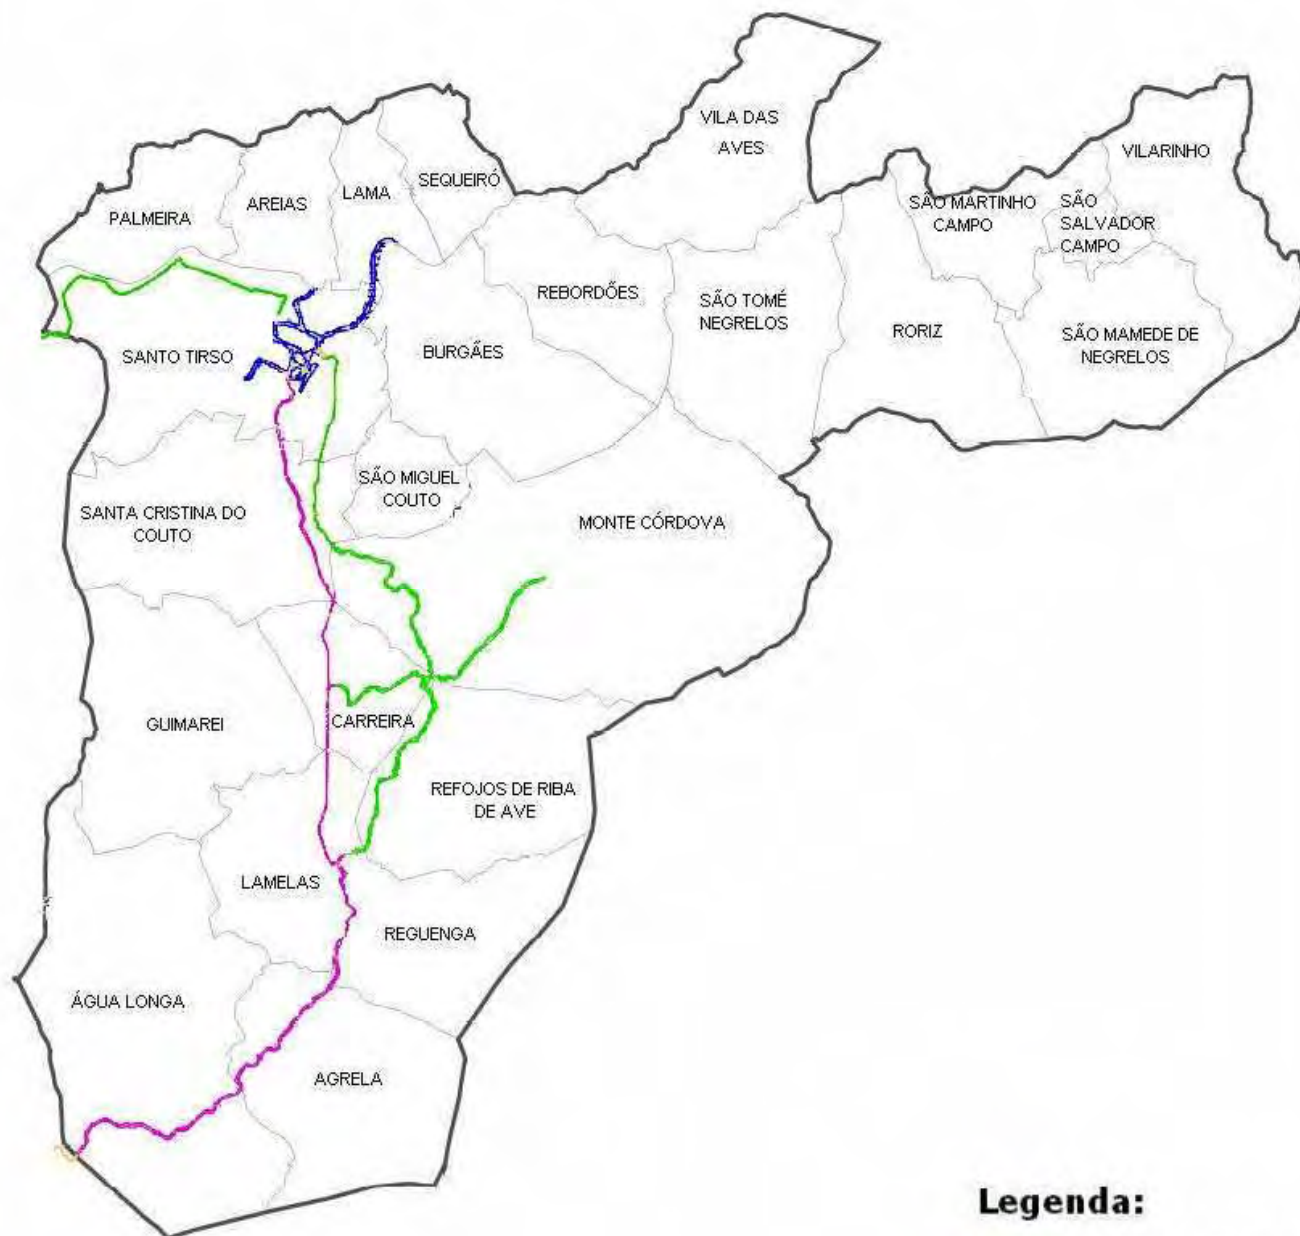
VILA DAS AVES

VILARINHO

AREIAS

LAMA

SEQUEIRÓ

PALMEIRA

SÃO MARTINHO CAMPO

SÃO SALVADOR CAMPO

REBORDÕES

SÃO TOMÉ NEGRELOS

RORIZ

SÃO MAMEDE DE NEGRELOS

SANTO TIRSO

BURGÃES

SÃO MIGUEL COUTO

SANTA CRISTINA DO COUTO

MONTE CÓRDOVA

GUIMAREI

CARREIRA

REFOJOS DE RIBA DE AVE

LAMELAS

REGUENGA

ÁGUA LONGA

AGRELA

Legenda: